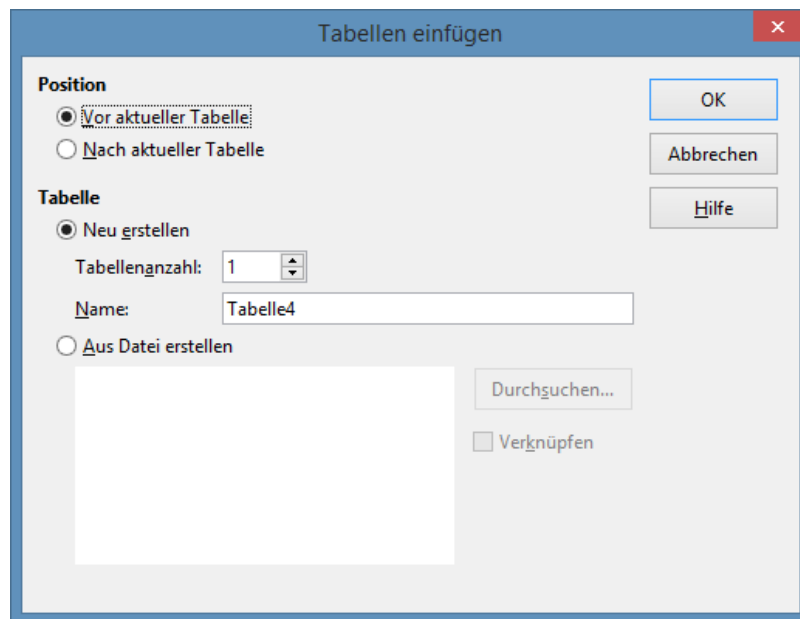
Tabellen einfügen

Position

Vor aktueller Tabelle

Nach aktueller Tabelle

Tabelle

Neu erstellen

Tabellenanzahl: 1

Name: Tabelle4

Aus Datei erstellen

Durchsuchen...

Verknüpfen

OK

Abbrechen

Hilfe